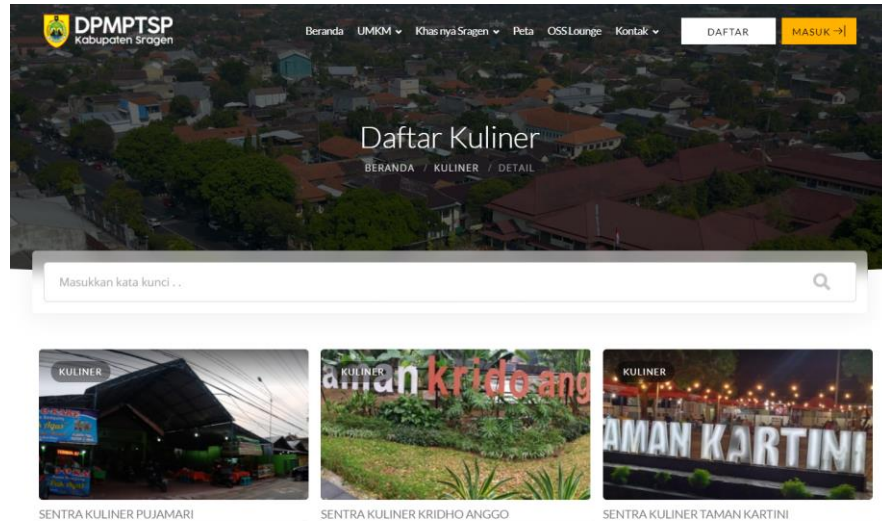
DPMPTSP
Kabupaten Sragen

Beranda UMKM Khas nya Sragen Peta OSS Lounge Kontak DAFTAR MASUK

Daftar Kuliner

BERANDA / KULINER / DETAIL

Masukkan kata kunci . .

KULINER

SENTRA KULINER PUJAMARI

KULINER

aman krido ang

SENTRA KULINER KRIDHO ANGGO

KULINER

TAMAN KARTINI

SENTRA KULINER TAMAN KARTINI